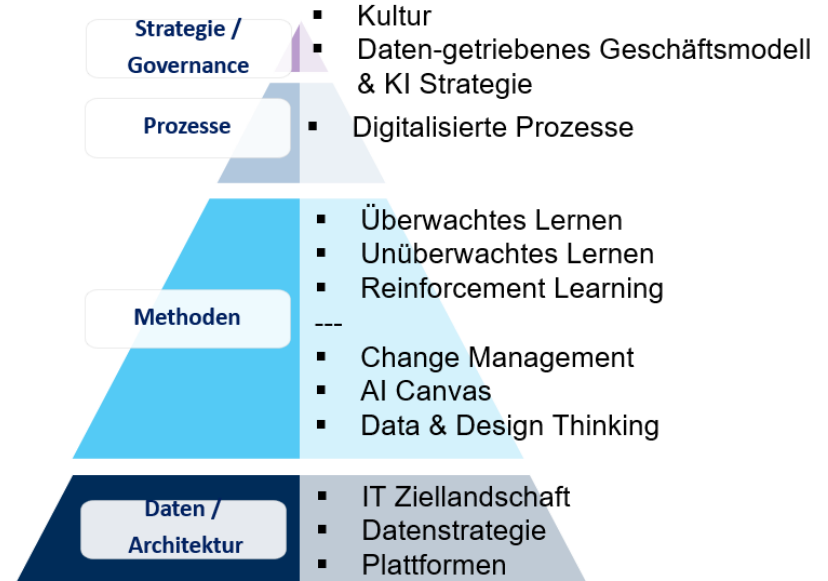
Strategie / Governance

- Kultur
- Daten-getriebenes Geschäftsmodell & KI Strategie

Prozesse

- Digitalisierte Prozesse

Methoden

- Überwachtes Lernen
- Unüberwachtes Lernen
- Reinforcement Learning

---

- Change Management
- AI Canvas
- Data & Design Thinking

Daten / Architektur

- IT Ziellandschaft
- Datenstrategie
- Plattformen